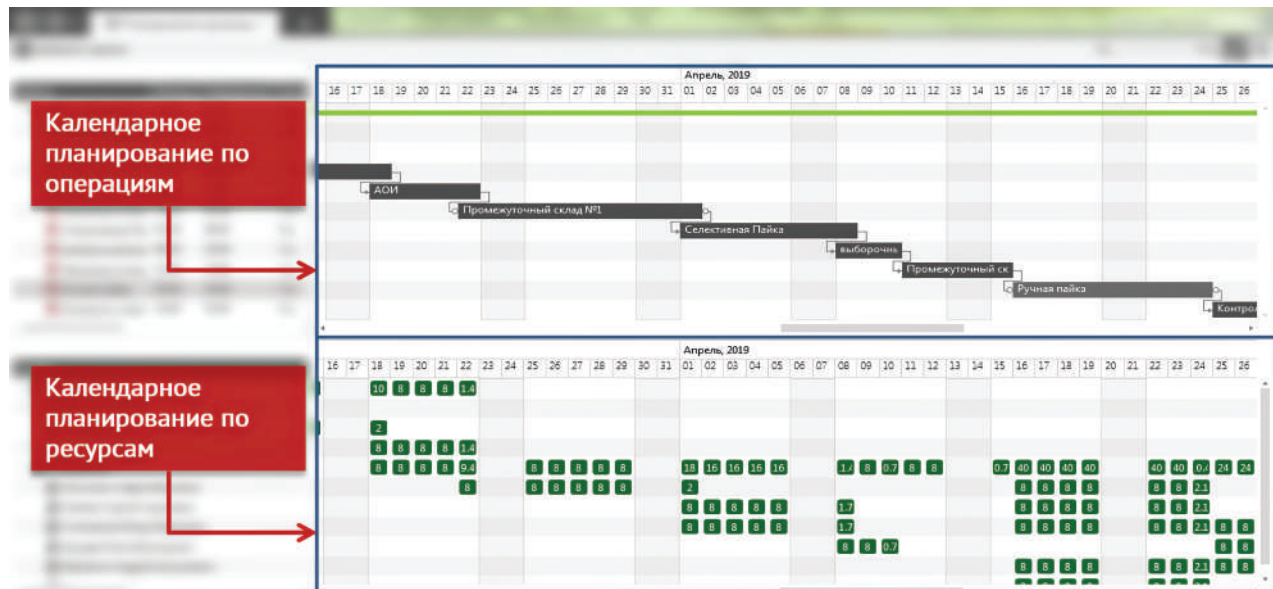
Календарное планирование по операциям

Апрель, 2019

| 16 | 17 | 18 | 19 | 20 | 21 | 22 | 23 | 24 | 25 | 26 | 27 | 28 | 29 | 30 | 31 | 01 | 02 | 03 | 04 | 05 | 06 | 07 | 08 | 09 | 10 | 11 | 12 | 13 | 14 | 15 | 16 | 17 | 18 | 19 | 20 | 21 | 22 | 23 | 24 | 25 | 26 |
|---|---|---|---|---|---|---|---|---|---|---|---|---|---|---|---|---|---|---|---|---|---|---|---|---|---|---|---|---|---|---|---|---|---|---|---|---|---|---|---|---|---|

АОИ

Промежуточный склад №1

Селективная Пайка

выборочн

Промежуточный ск

Ручная пайка

Контрол

Календарное планирование по ресурсам

Апрель, 2019

| 16 | 17 | 18 | 19 | 20 | 21 | 22 | 23 | 24 | 25 | 26 | 27 | 28 | 29 | 30 | 31 | 01 | 02 | 03 | 04 | 05 | 06 | 07 | 08 | 09 | 10 | 11 | 12 | 13 | 14 | 15 | 16 | 17 | 18 | 19 | 20 | 21 | 22 | 23 | 24 | 25 | 26 |
|---|---|---|---|---|---|---|---|---|---|---|---|---|---|---|---|---|---|---|---|---|---|---|---|---|---|---|---|---|---|---|---|---|---|---|---|---|---|---|---|---|---|

10 8 8 8 1.4

2

8 8 8 8 1.4

8 8 8 8 9.4 8 8 8 8 8 18 16 16 16 16 1.4 8 0.7 8 8 0.7 40 40 40 40 40 40 0.4 24 24

8 8 8 8 8 8 2 8 8 8 8 8 8 2.1

8 8 8 8 8 1.7 8 8 8 8 8 8 2.1

8 8 8 8 8 1.7 8 8 8 8 8 8 2.1 8 8

8 8 0.7 8 8

8 8 8 8 8 8 2.1 8 8